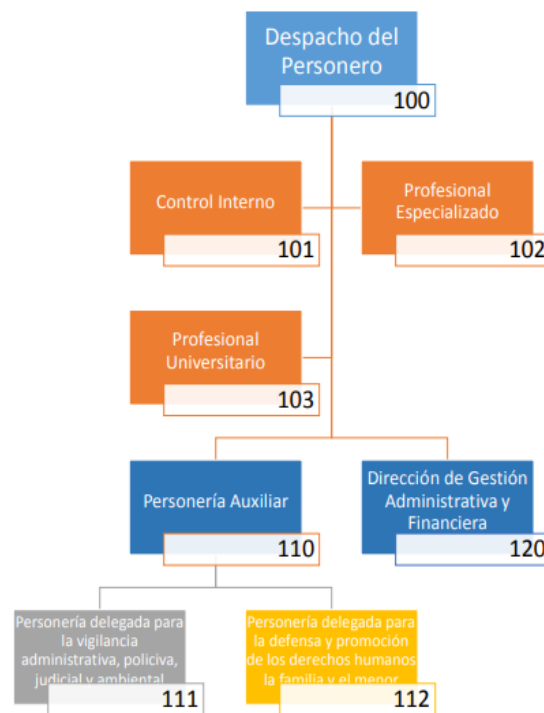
Despacho del Personero
100

Control Interno
101

Profesional Especializado
102

Profesional Universitario
103

Personería Auxiliar
110

Dirección de Gestión Administrativa y Financiera
120

Personería delegada para la vigilancia administrativa, policiva, judicial y ambiental
111

Personería delegada para la defensa y promoción de los derechos humanos la familia y el menor
112